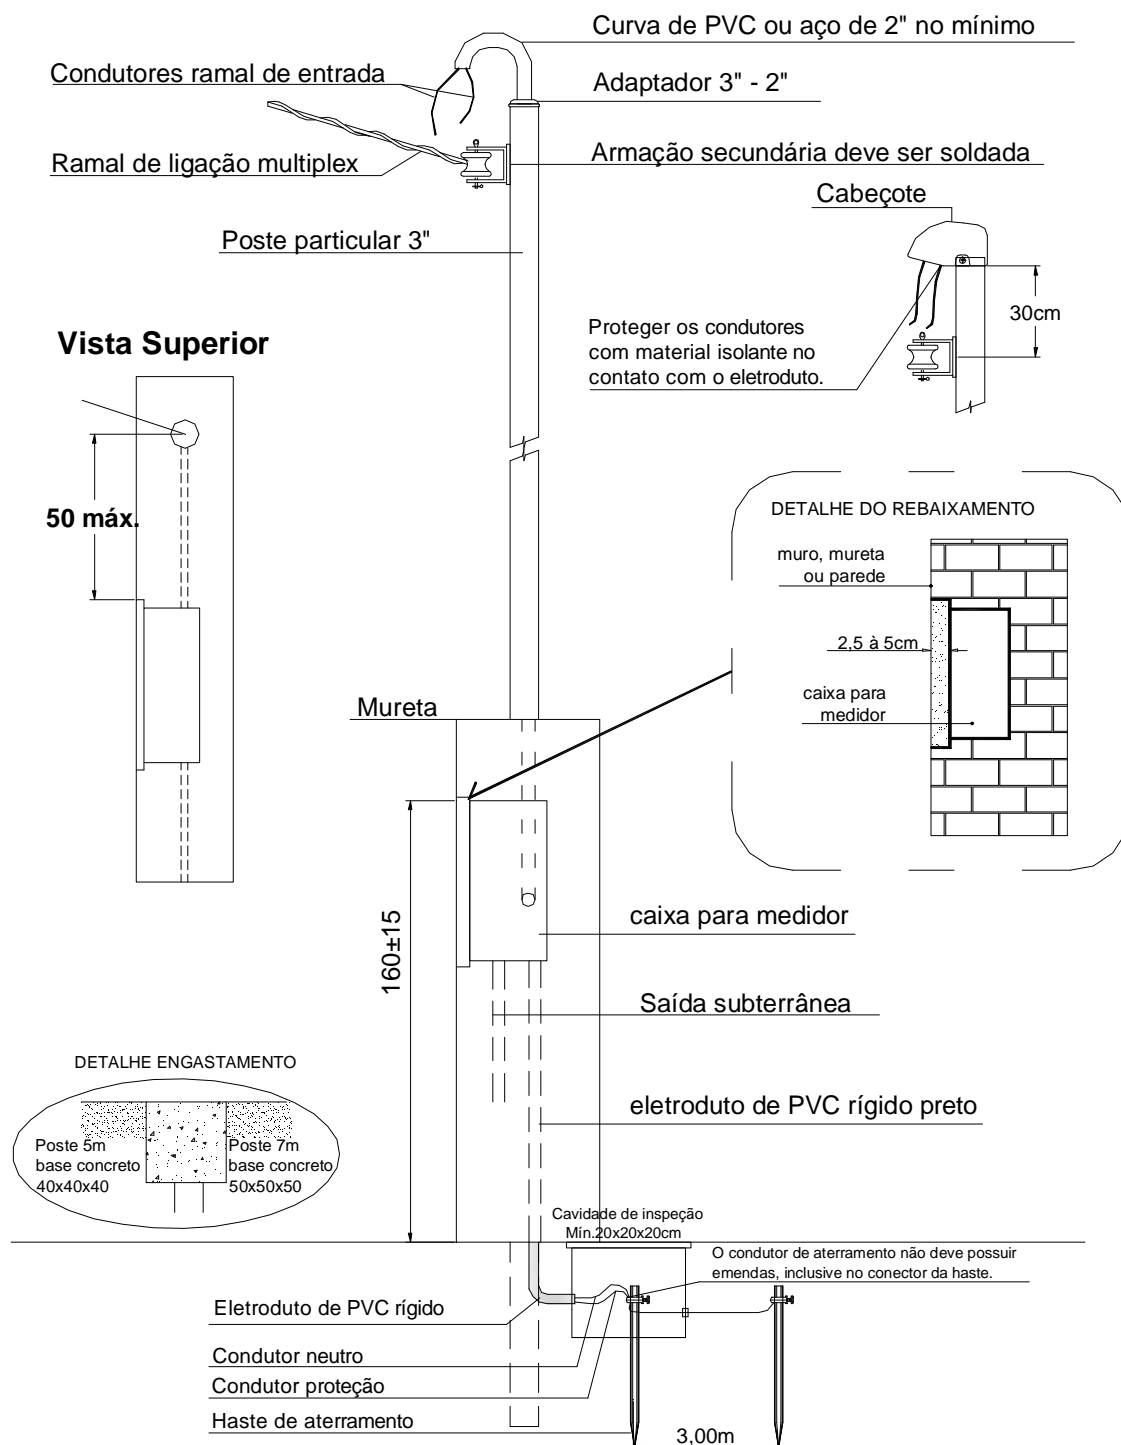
Curva de PVC ou aço de 2" no mínimo

Condutores ramal de entrada

Adaptador 3" - 2"

Ramal de ligação multiplex

Armação secundária deve ser soldada

Cabeçote

Poste particular 3"

30cm

Proteger os condutores com material isolante no contato com o eletroduto.

Vista Superior

50 máx.

DETALHE DO REBAIXAMENTO

muro, mureta ou parede

2,5 à 5cm

caixa para medidor

Mureta

160±15

caixa para medidor

Saída subterrânea

DETALHE ENGASTAMENTO

Poste 5m base concreto 40x40x40

Poste 7m base concreto 50x50x50

eletroduto de PVC rígido preto

Cavidade de inspeção Mín.20x20x20cm

O condutor de aterramento não deve possuir emendas, inclusive no conector da haste.

Eletroduto de PVC rígido

Condutor neutro

Condutor proteção

Haste de aterramento

3,00m